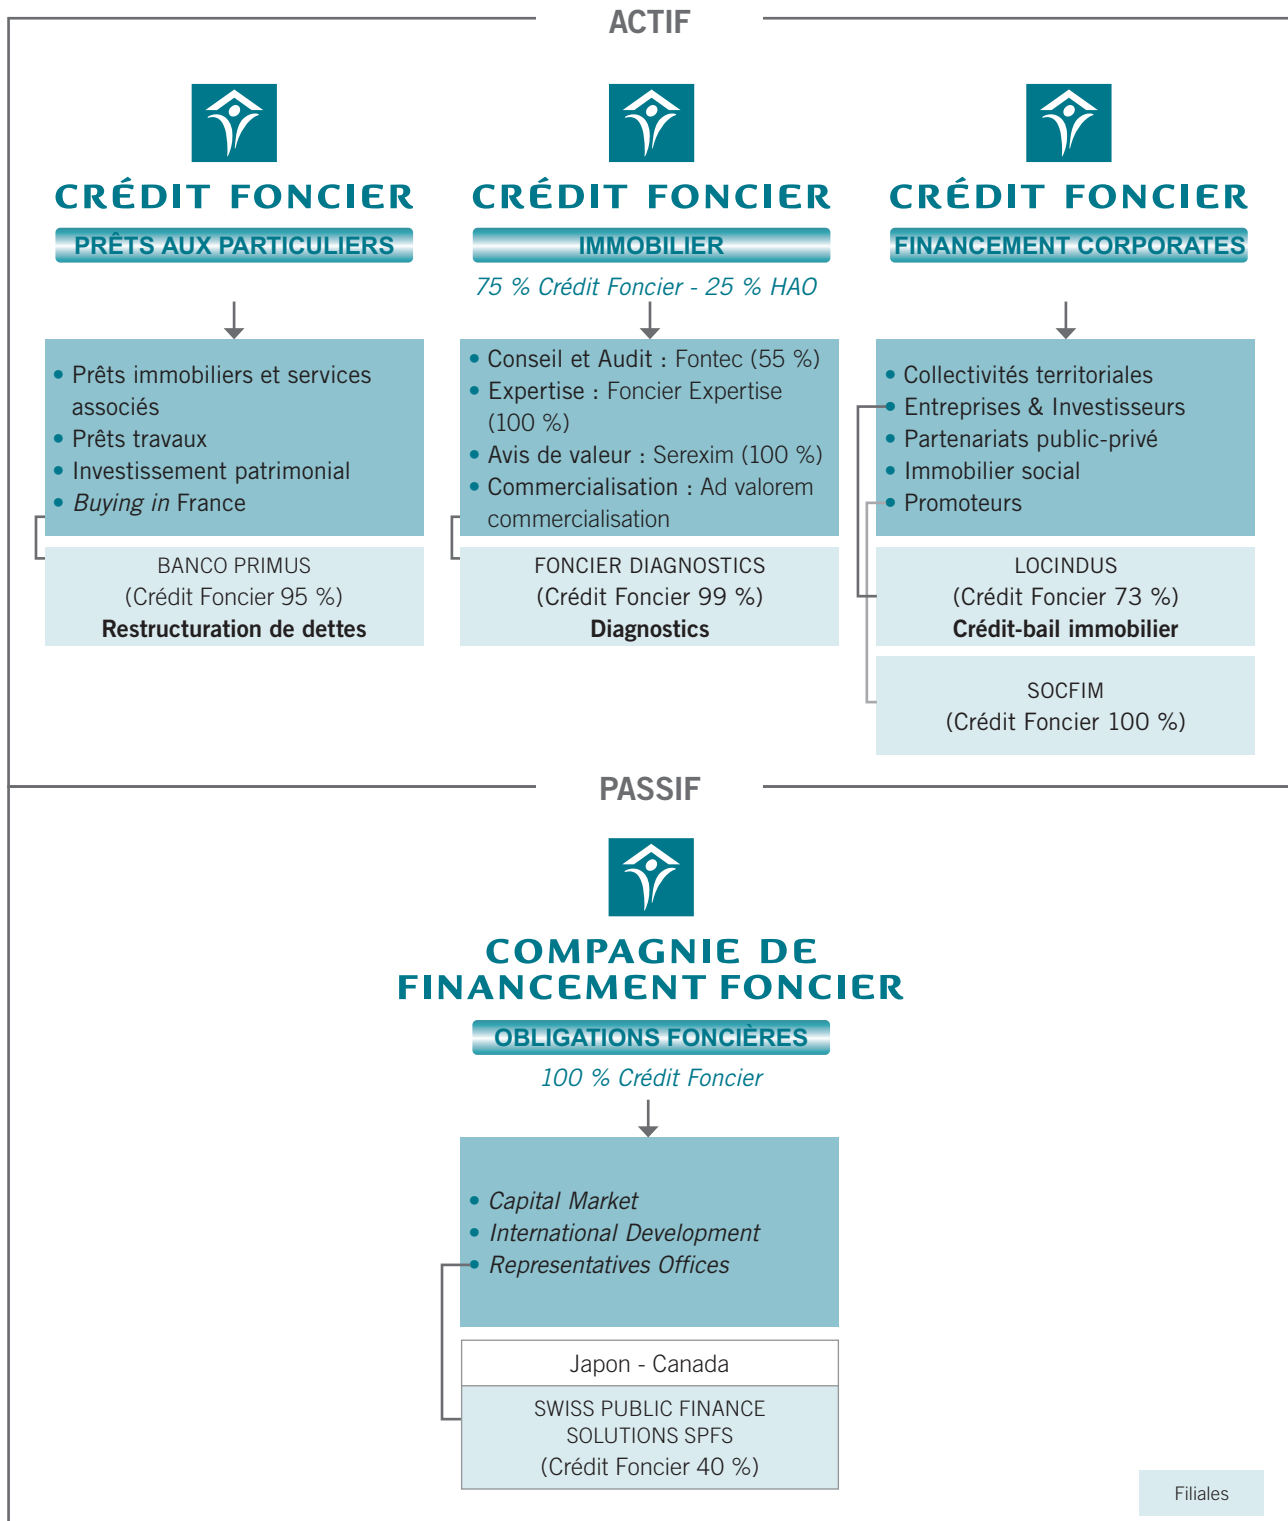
ACTIF

CRÉDIT FONCIER
PRÊTS AUX PARTICULIERS

- Prêts immobiliers et services associés
- Prêts travaux
- Investissement patrimonial
- *Buying in* France

BANCO PRIMUS
(Crédit Foncier 95 %)
**Restructuration de dettes**

CRÉDIT FONCIER
IMMOBILIER
*75 % Crédit Foncier - 25 % HAO*

- Conseil et Audit : Fontec (55 %)
- Expertise : Foncier Expertise (100 %)
- Avis de valeur : Serexim (100 %)
- Commercialisation : Ad valorem commercialisation

FONCIER DIAGNOSTICS
(Crédit Foncier 99 %)
**Diagnostics**

CRÉDIT FONCIER
FINANCEMENT CORPORATES

- Collectivités territoriales
- Entreprises & Investisseurs
- Partenariats public-privé
- Immobilier social
- Promoteurs

LOCINDUS
(Crédit Foncier 73 %)
**Crédit-bail immobilier**

SOCFIM
(Crédit Foncier 100 %)

PASSIF

COMPAGNIE DE FINANCEMENT FONCIER
OBLIGATIONS FONCIÈRES
*100 % Crédit Foncier*

- *Capital Market*
- *International Development*
- *Representatives Offices*

Japon - Canada

SWISS PUBLIC FINANCE SOLUTIONS SPFS
(Crédit Foncier 40 %)

Filiales